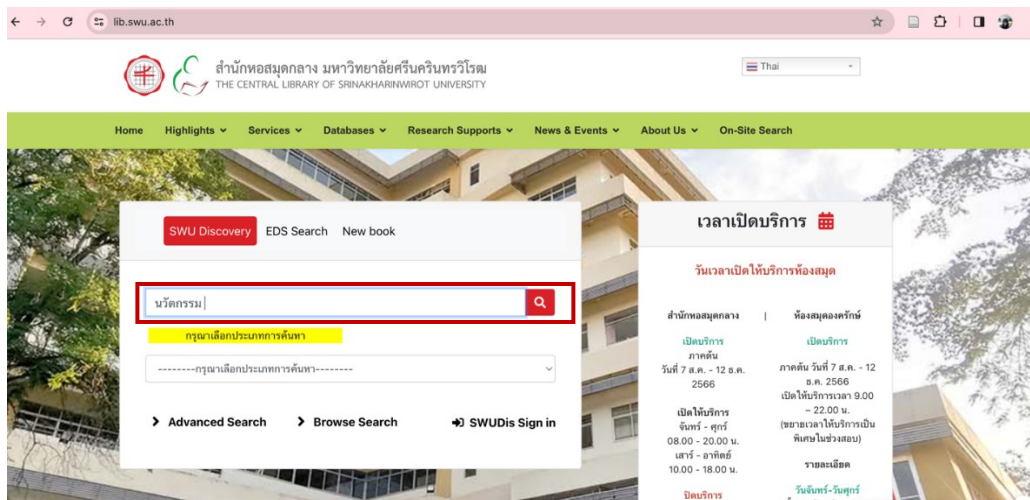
lib.swu.ac.th

สำนักหอสมุดกลาง มหาวิทยาลัยศรีนครินทรวิโรฒ
THE CENTRAL LIBRARY OF SRINAKHARINWIROT UNIVERSITY

Thai

Home Highlights Services Databases Research Supports News & Events About Us On-Site Search

SWU Discovery EDS Search New book

นวัตกรรม

กรุณาเลือกประเภทการค้นหา

--------กรุณาเลือกประเภทการค้นหา--------

Advanced Search Browse Search SWUDis Sign in

เวลาเปิดบริการ

วันเวลาเปิดให้บริการห้องสมุด

สำนักหอสมุดกลาง | ห้องสมุดองครักษ์

เปิดบริการ
ภาคต้น
วันที่ 7 ส.ค. - 12 ธ.ค. 2566

เปิดให้บริการ
จันทร์ - ศุกร์
08.00 - 20.00 น.
เสาร์ - อาทิตย์
10.00 - 18.00 น.

ปิดบริการ

เปิดบริการ
ภาคต้น วันที่ 7 ส.ค. - 12 ธ.ค. 2566
เปิดให้บริการเวลา 9.00 – 22.00 น.
(ขยายเวลาให้บริการเป็นพิเศษในช่วงสอบ)

รายละเอียด

วันจันทร์-วันศุกร์